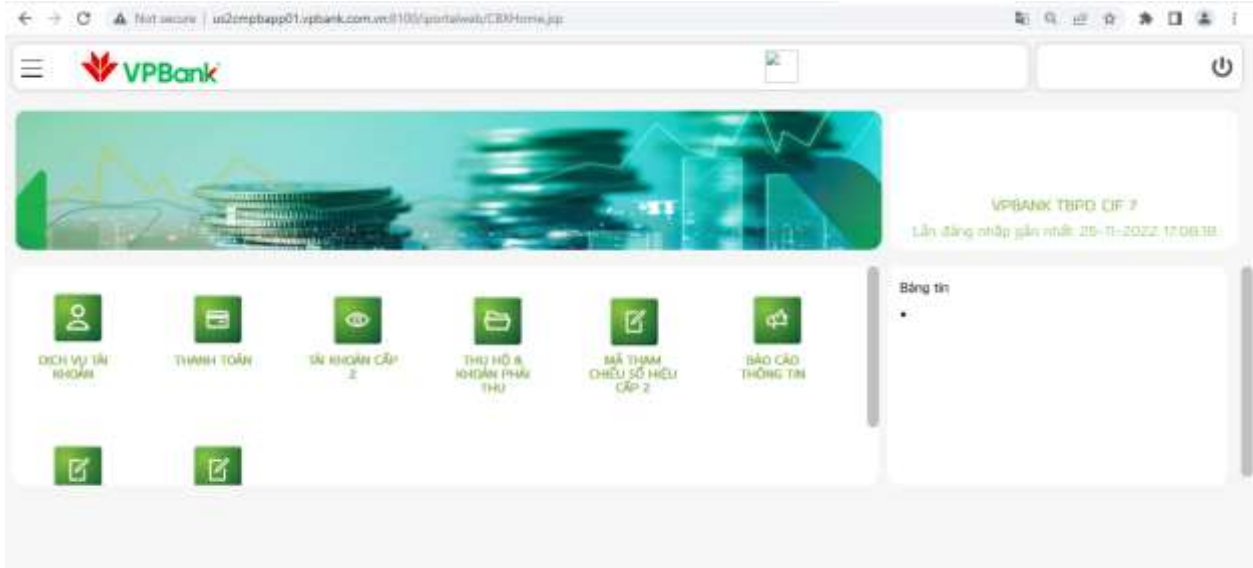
Not secure | uat2cmpbapp01.vpbank.com.vn:8100/portalweb/CBXHome.jsp

VPBank

VPBANK TBPD CIF 7
Lần đăng nhập gần nhất: 25-11-2022 17:08:18

DỊCH VỤ TÀI KHOẢN

THANH TOÁN

TÀI KHOẢN CẤP 2

THU HỘ & KHOẢN PHẢI THU

MÃ THAM CHIẾU SỐ HIỆU CẤP 2

BÁO CÁO THÔNG TIN

Bảng tin
•